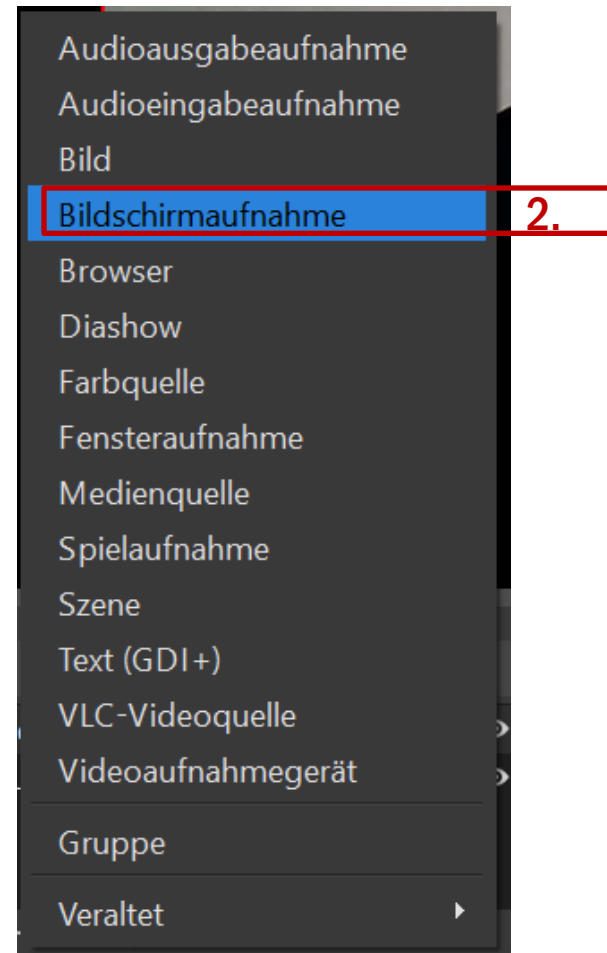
Audioausgabeaufnahme
Audioeingabeaufnahme
Bild
Bildschirmaufnahme
2.
Browser
Diashow
Farbquelle
Fensteraufnahme
Medienquelle
Spielaufnahme
Szene
Text (GDI+)
VLC-Videoquelle
Videoaufnahmegerät
Gruppe
Veraltet